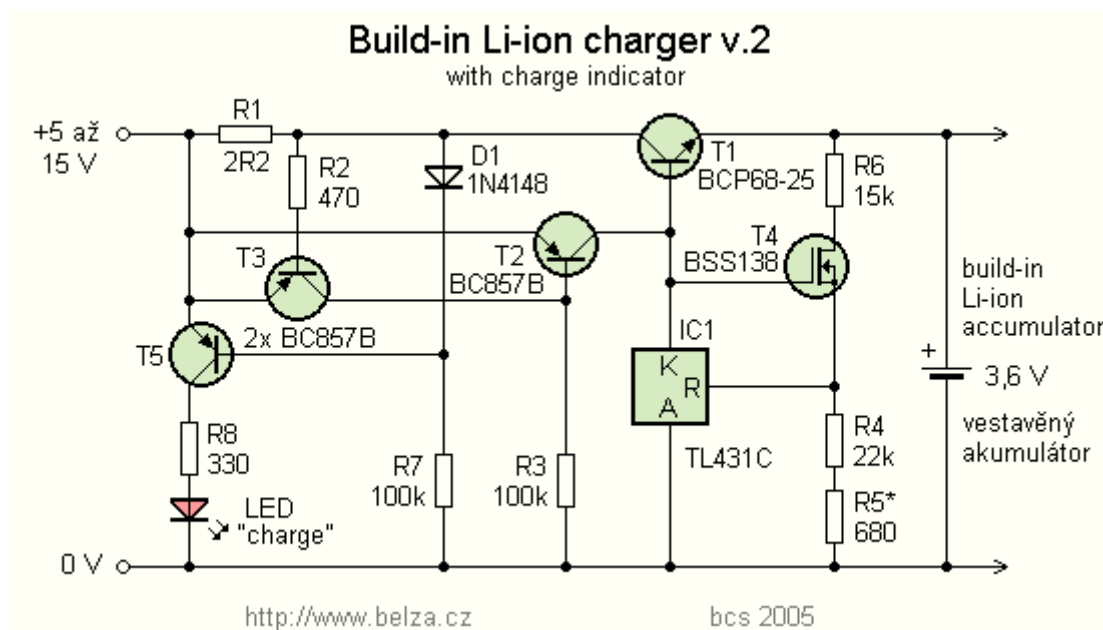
Build-in Li-ion charger v.2
with charge indicator

+5 až 15 V

R1 2R2

R2 470

D1 1N4148

T1 BCP68-25

R6 15k

T4 BSS138

T2 BC857B

T3

2x BC857B

T5

IC1

K R A

TL431C

build-in Li-ion accumulator

+

3,6 V

vestavěný akumulátor

R8 330

LED "charge"

R7 100k

R3 100k

R4 22k

R5* 680

0 V

http://www.belza.cz

bcs 2005